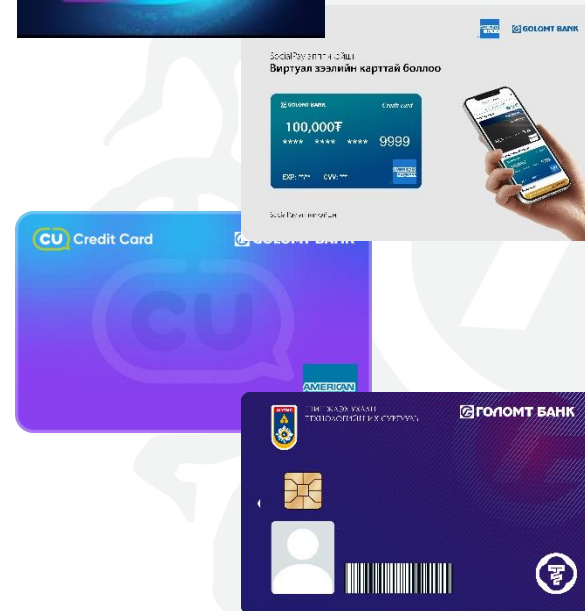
GOLOMT BANK

SocialPay апп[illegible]
Виртуал зээлийн карттай боллоо

GOLOMT BANK
Credit card
100,000₮
**** **** **** 9999
EXP: ** CVV: ***

SocialPay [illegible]

CU Credit Card
GOLOMT BANK
AMERICAN

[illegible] ХУВЬ ХЭЛНИЙ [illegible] ТЕХНОЛОГИЙН ИХ СУРГУУЛЬ
ГОЛОМТ БАНК